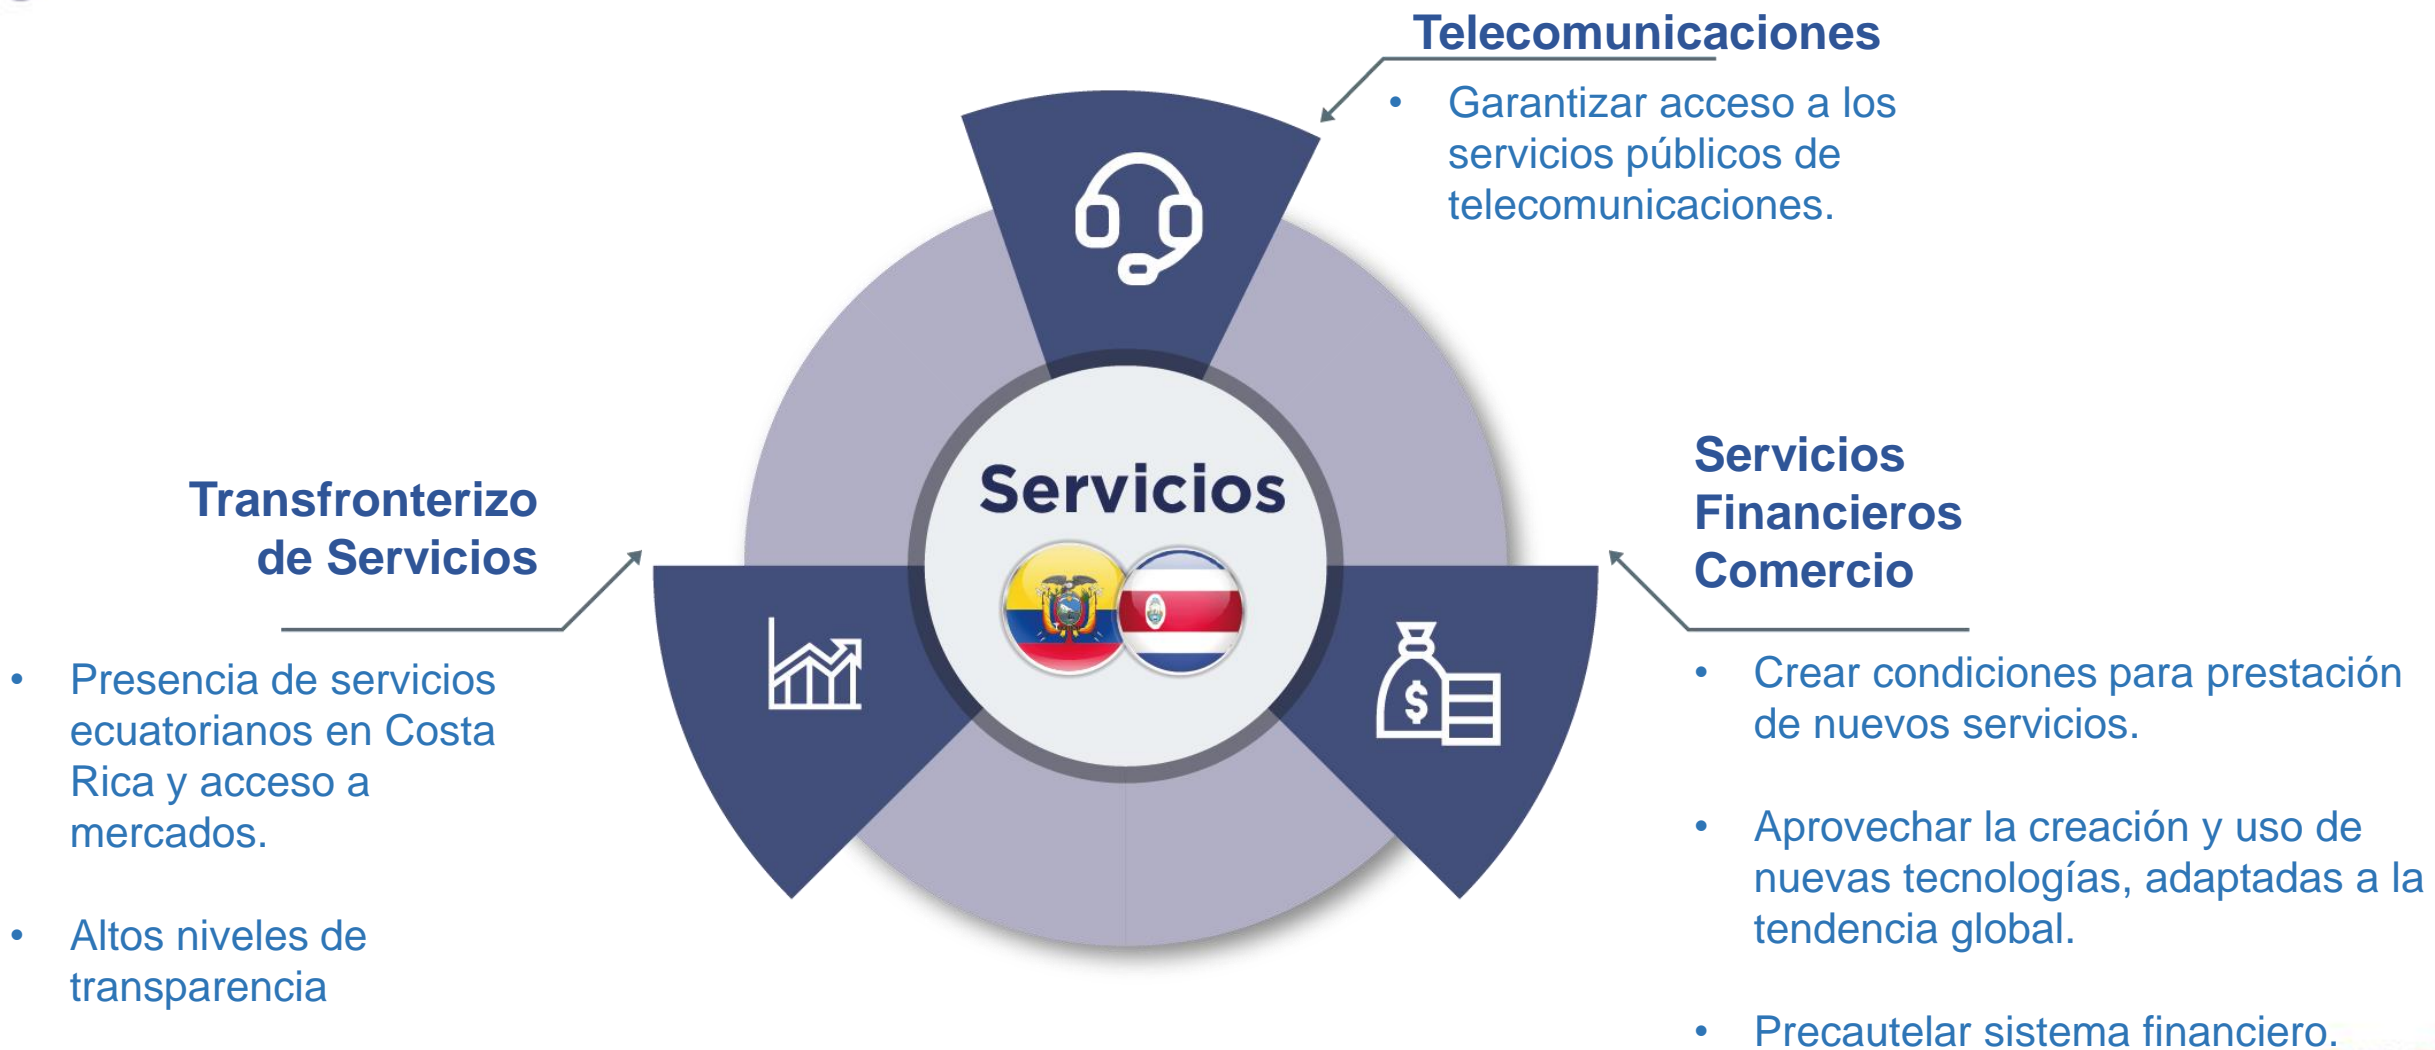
Telecomunicaciones

• Garantizar acceso a los servicios públicos de telecomunicaciones.

Servicios

Transfronterizo de Servicios

• Presencia de servicios ecuatorianos en Costa Rica y acceso a mercados.

• Altos niveles de transparencia

Servicios Financieros Comercio

• Crear condiciones para prestación de nuevos servicios.

• Aprovechar la creación y uso de nuevas tecnologías, adaptadas a la tendencia global.

• Precautelar sistema financiero.